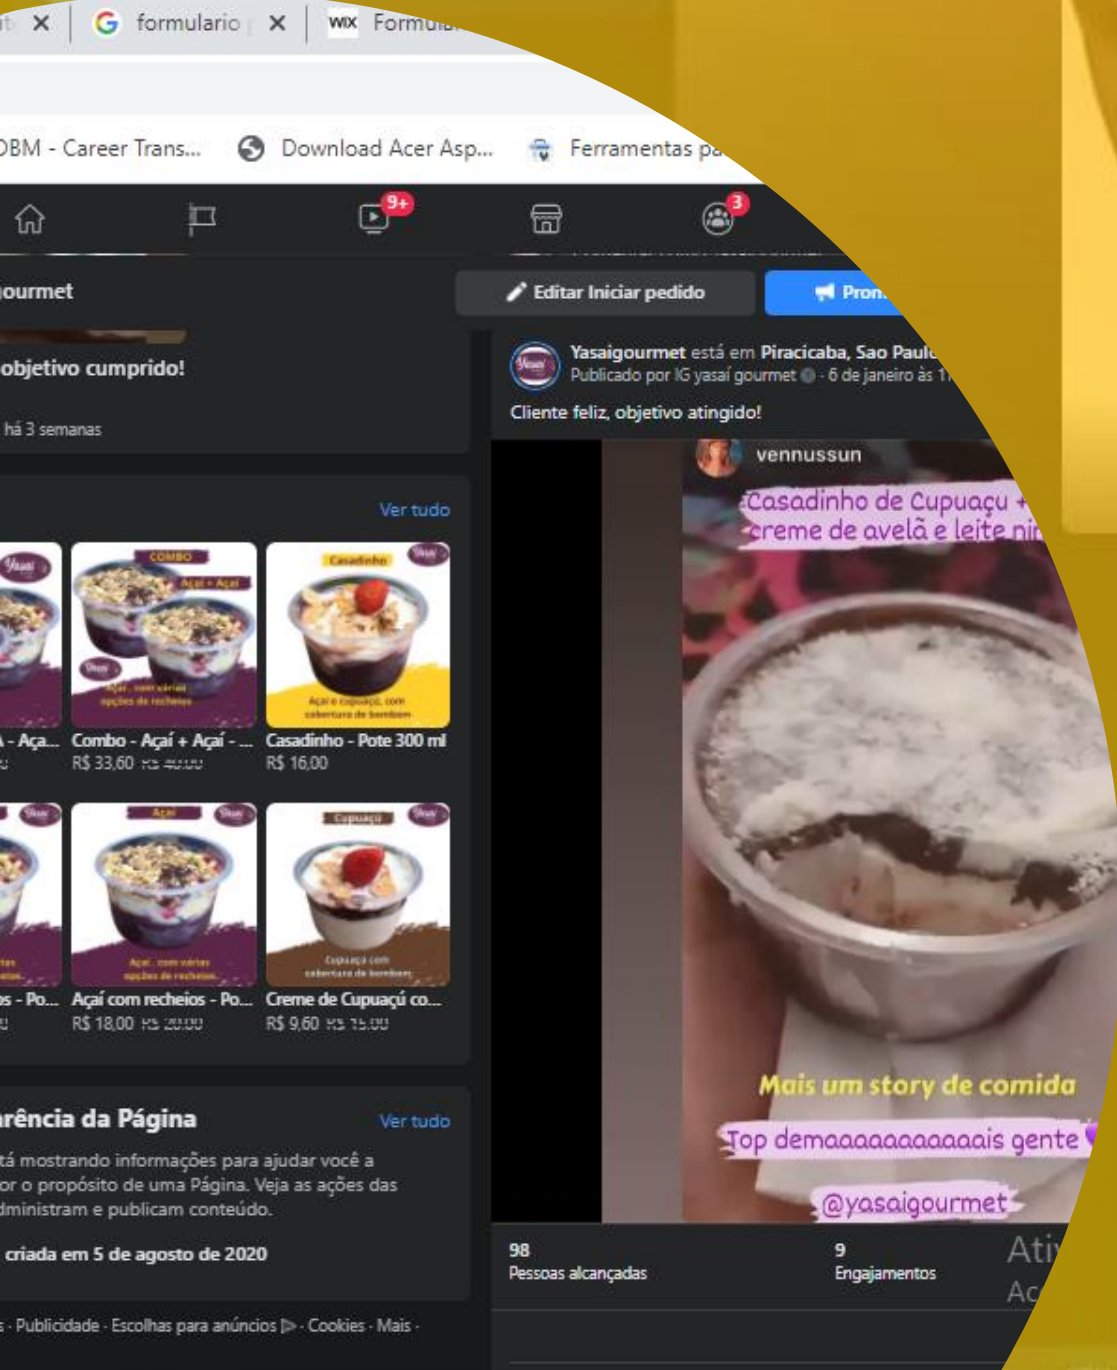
formulario | Formul

DBM - Career Trans... Download Acer Asp... Ferramentas pa

9+ 3

ourmet

objetivo cumprido!

há 3 semanas

Editar Iniciar pedido

Pron

Yasaigourmet está em Piracicaba, Sao Paul
Publicado por IG yasaí gourmet · 6 de janeiro às 1

Cliente feliz, objetivo atingido!

vennussun

Casadinho de Cupuaçu + creme de avelã e leite ni

Ver tudo

COMBO Açaí + Açaí
Açaí com várias opções de recheios

Casadinho
Açaí e cupuaçu com cobertura de bombom

- Aça... Combo - Açaí + Açaí - ... Casadinho - Pote 300 ml
R$ 33,60 R$ 40,00 R$ 16,00

Açaí
Açaí com várias opções de recheios

Cupuaçu
Cupuaçu com cobertura de bombom

s - Po... Açaí com recheios - Po... Creme de Cupuaçú co...
R$ 18,00 R$ 20,00 R$ 9,60 R$ 15,00

Mais um story de comida

Top demaaaaaaaaaais gente

@yasaigourmet

rência da Página

Ver tudo

tá mostrando informações para ajudar você a or o propósito de uma Página. Veja as ações das dministram e publicam conteúdo.

criada em 5 de agosto de 2020

s · Publicidade · Escolhas para anúncios · Cookies · Mais ·

98
Pessoas alcançadas

9
Engajamentos

Ati
Ac